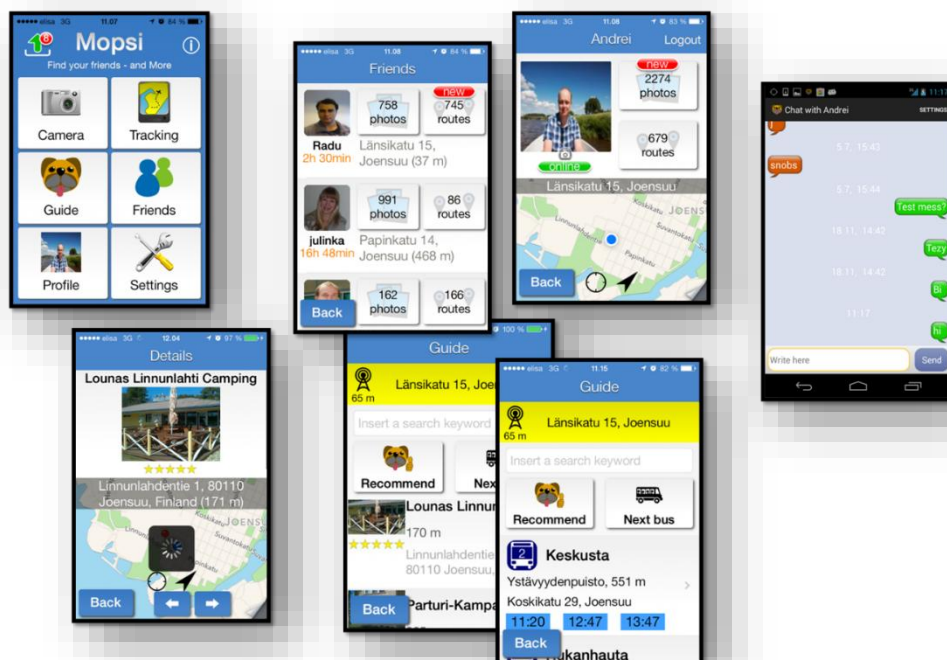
●●●●● elisa 3G 11.07 84 %

Mopsi

Find your friends - and More

Camera

Tracking

Guide

Friends

Profile

Settings

●●●●● elisa 3G 11.08 84 %

Friends

758 photos

new 745 routes

Radu

2h 30min

Länsikatu 15, Joensuu (37 m)

991 photos

86 routes

julinka

16h 48min

Papinkatu 14, Joensuu (468 m)

162 photos

166 routes

Back

●●●●● elisa 3G 11.08 83 %

Andrei

Logout

new 2274 photos

679 routes

online

Länsikatu 15, Joensuu

JOENS

Back

Chat with Andrei

SETTINGS

snobs

5.7. 15:43

5.7. 15:44

Test mess?

18.11. 14:42

Tezy

18.11. 14:42

Bi

11:17

hi

Write here

Send

●●●●● elisa 3G 12.04 97 %

Details

Lounas Linnunlahti Camping

Linnunlahdentie 1, 80110 Joensuu, Finland (171 m)

JOENS

Back

100 %

Guide

Länsikatu 15, Joe

65 m

Insert a search keyword

Recommend

Nex

Lounas Linnun

170 m

Linnunlahdentie 80110 Joensuu,

Back

Parturi-Kampa

●●●●● elisa 3G 11.15 82 %

Guide

Länsikatu 15, Joensuu

65 m

Insert a search keyword

Recommend

Next bus

2

Keskusta

Ystävyydenpuisto, 551 m

Koskikatu 29, Joensuu

11:20

12:47

13:47

Back

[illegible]kanhauta